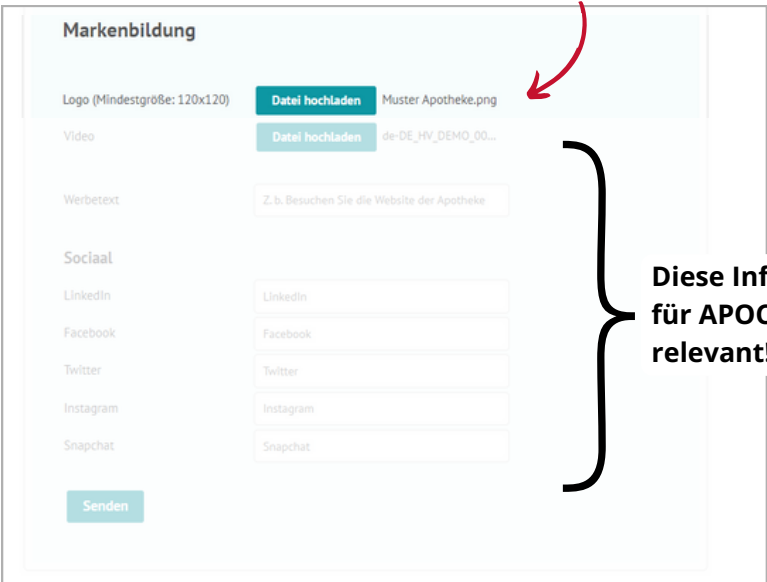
Markenbildung

Logo (Mindestgröße: 120x120) Datei hochladen Muster Apotheke.png

Video Datei hochladen de-DE_HV_DEMO_00...

Werbetext Z. b. Besuchen Sie die Website der Apotheke

Sociaal

LinkedIn LinkedIn

Facebook Facebook

Twitter Twitter

Instagram Instagram

Snapchat Snapchat

Senden

Diese Inf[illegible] für APO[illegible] relevant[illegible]